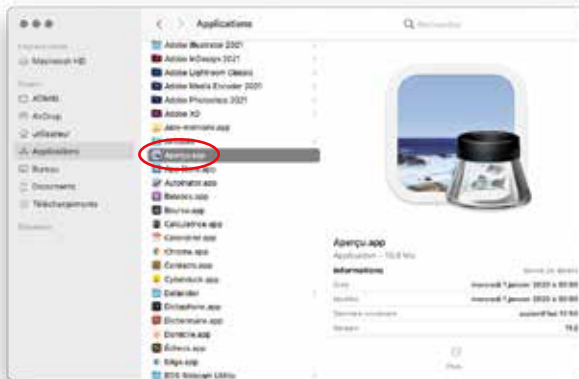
Applications
Rechercher
Emplacements
Macintosh HD
Favoris
AirDrop
utilisateur
Applications
Bureau
Documents
Téléchargements
Adobe Illustrator 2021
Adobe InDesign 2021
Adobe Lightroom Classic
Adobe Media Encoder 2021
Adobe Photoshop 2021
Adobe XD
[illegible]
Aperçu.app
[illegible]
Automator.app
Bebelec.app
Bourse.app
Calculette.app
Calendrier.app
Chrome.app
Contacts.app
Cyberduck.app
Calendrier
Dictaphone.app
Dictionnaire.app
Domicile.app
Échecs.app
Edge.app
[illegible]
Aperçu.app
Application – 10,8 Mo
Informations
Afficher plus
Créé
mercredi 1 janvier 2020 à 00:00
Modifié
mercredi 1 janvier 2020 à 00:00
Dernière ouverture
aujourd'hui 10:50
Version
11.0
Plus